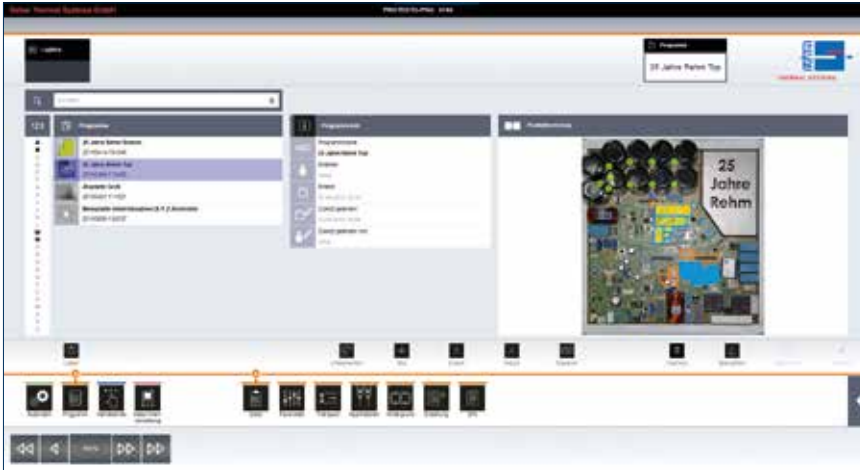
Rehm Thermal Systems GmbH

Laden

Programm

25 Jahre Rehm Top

THERMAL SYSTEMS

Programme

25 Jahre Rehm Smart

25 Jahre Rehm Top

Programmdetails

Programmname

25 Jahre Rehm Top

Erstellt

Zuletzt geändert

Zuletzt geändert von

Produktvorschau

25 Jahre Rehm

Laden

Programm

Heizzone

Temperatur

Profil

25 Jahre Rehm

Rehm